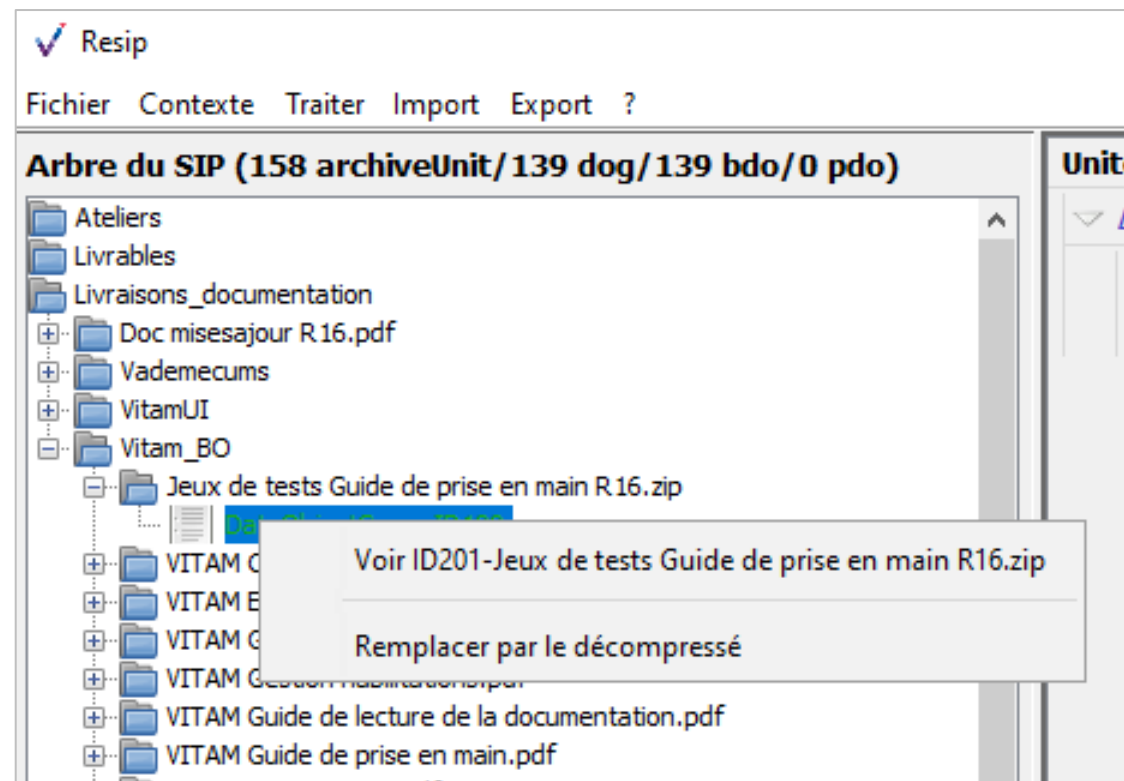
Resip

Fichier Contexte Traiter Import Export ?

Arbre du SIP (158 archiveUnit/139 dog/139 bdo/0 pdo)

Unit

Ateliers
Livrables
Livraisons_documentation
Doc misesajour R16.pdf
Vademecums
VitamUI
Vitam_BO
Jeux de tests Guide de prise en main R16.zip
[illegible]
VITAM C
VITAM E
VITAM G
VITAM G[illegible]
VITAM Guide de lecture de la documentation.pdf
VITAM Guide de prise en main.pdf

Voir ID201-Jeux de tests Guide de prise en main R16.zip

Remplacer par le décompressé